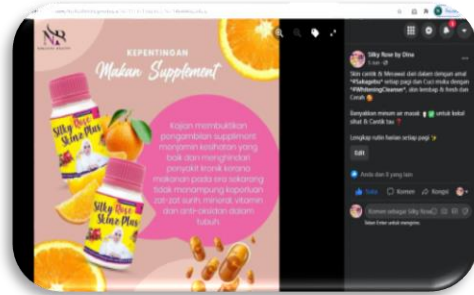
N8

KEPENTINGAN

Makan Supplement

Kajian membuktikan pengambilan supplement menjamin kesihatan yang baik dan menghindari penyakit kronik kerana makanan pada era sekarang tidak mempunyai keperluan zat-zat sunah, mineral, vitamin dan anti-oksidan dalam tubuh.

Silky Rose Shine Plus

Silky Rose Shine Plus

Silky Rose by Dina

Skin cantik & Merawat dari dalam dengan amal *Flakagebo* setiap pagi dan Cuci muka dengan *WhiteningCleanser*, skin lembap & fresh dan Cerah

Senyaikan minum air masak untuk kekal sihat & Cantik tau

Lengkapi rutin harian setiap pagi

Edit

Anda dan 8 yang lain

Suka Komen Kongsi

Komen sebagai Silky Rose

Tekan Enter untuk menghantar.